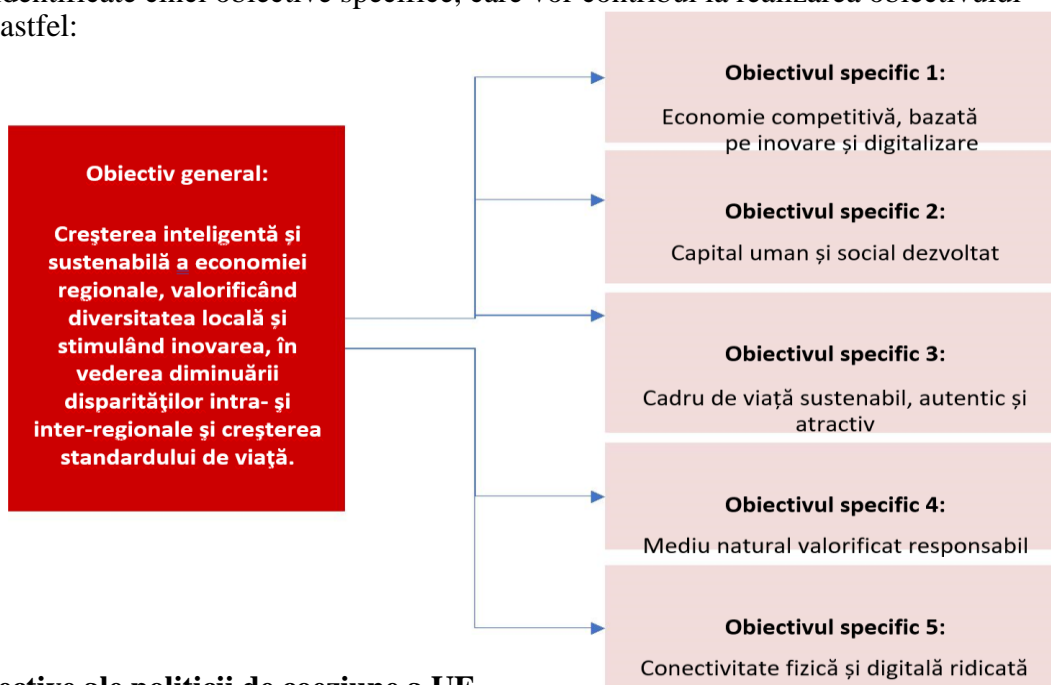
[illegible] astfel:

Obiectiv general:

Creşterea inteligentă şi sustenabilă a economiei regionale, valorificând diversitatea locală şi stimulând inovarea, în vederea diminuării disparităţilor intra- şi inter-regionale şi creşterea standardului de viaţă.

Obiectivul specific 1:

Economie competitivă, bazată pe inovare și digitalizare

Obiectivul specific 2:

Capital uman și social dezvoltat

Obiectivul specific 3:

Cadru de viață sustenabil, autentic și atractiv

Obiectivul specific 4:

Mediu natural valorificat responsabil

Obiectivul specific 5:

Conectivitate fizică și digitală ridicată

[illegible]ective ale politicii de coeziune a UE